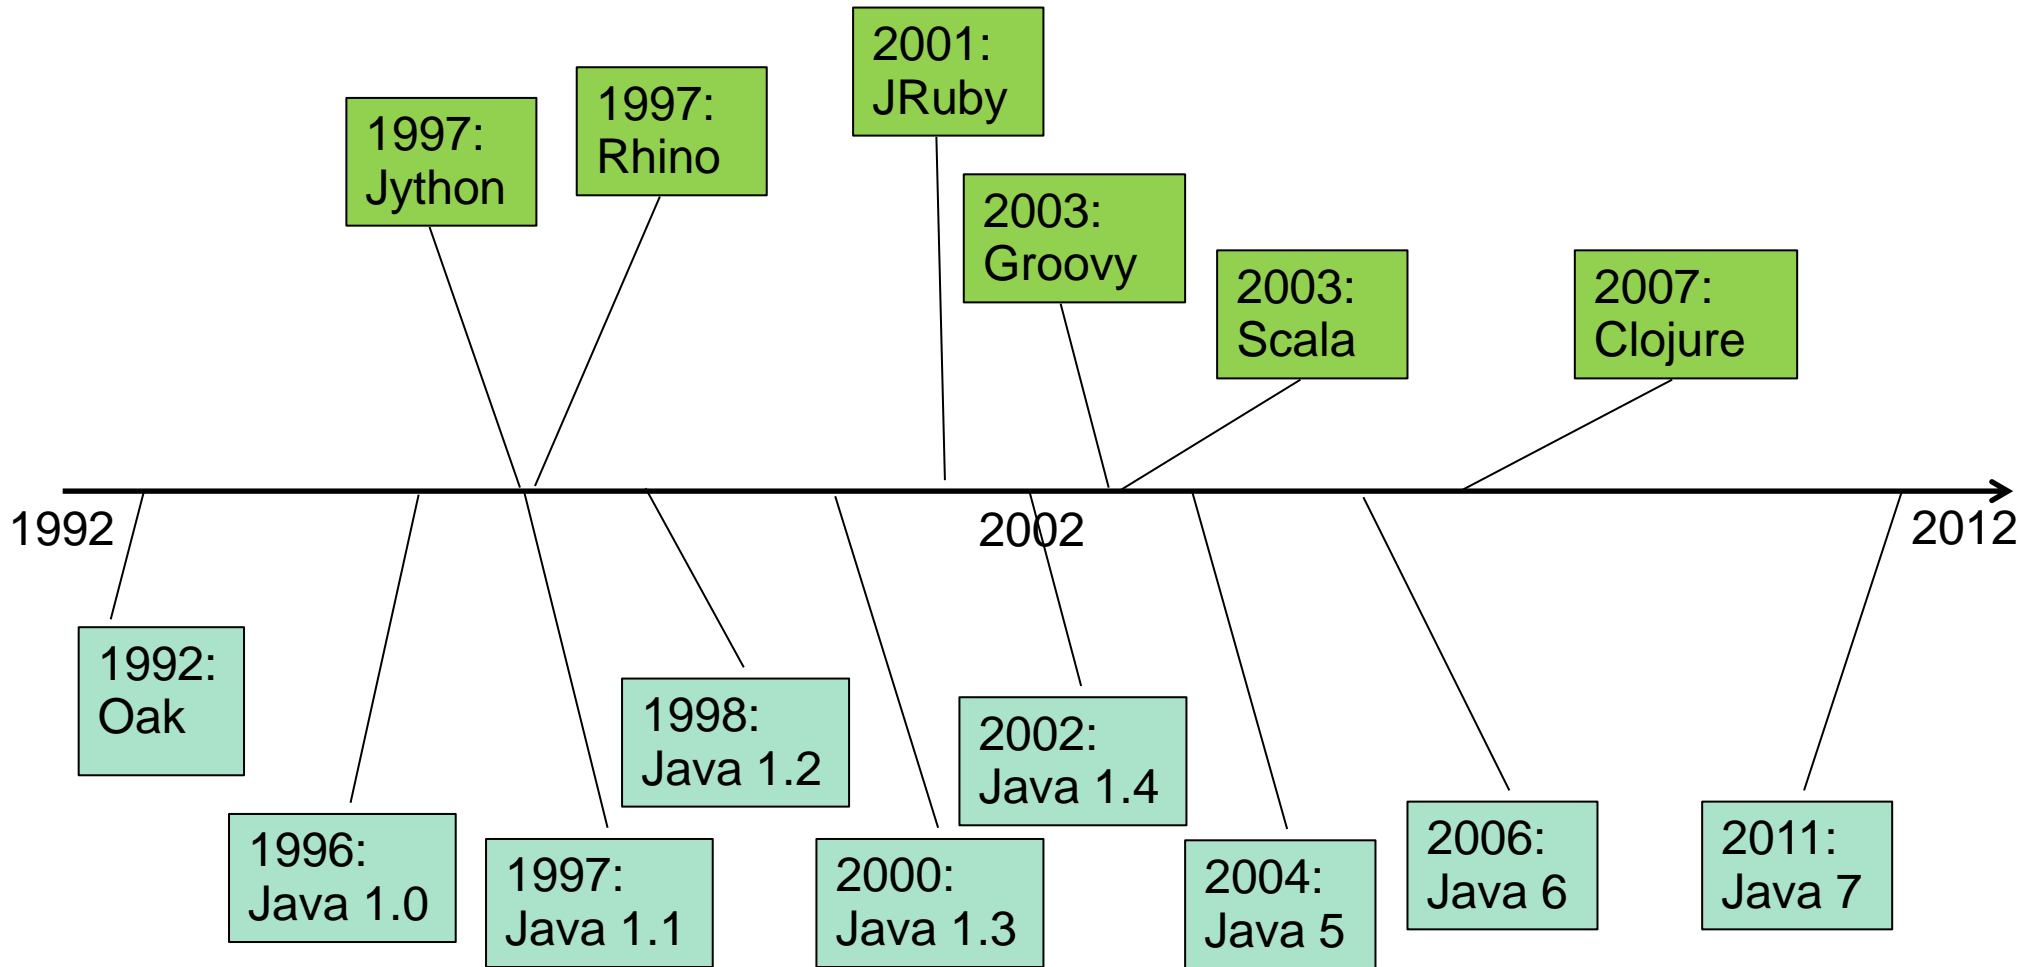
2001:
JRuby

1997:
Jython

1997:
Rhino

2003:
Groovy

2003:
Scala

2007:
Clojure

1992

2002

2012

1992:
Oak

1996:
Java 1.0

1997:
Java 1.1

1998:
Java 1.2

2000:
Java 1.3

2002:
Java 1.4

2004:
Java 5

2006:
Java 6

2011:
Java 7